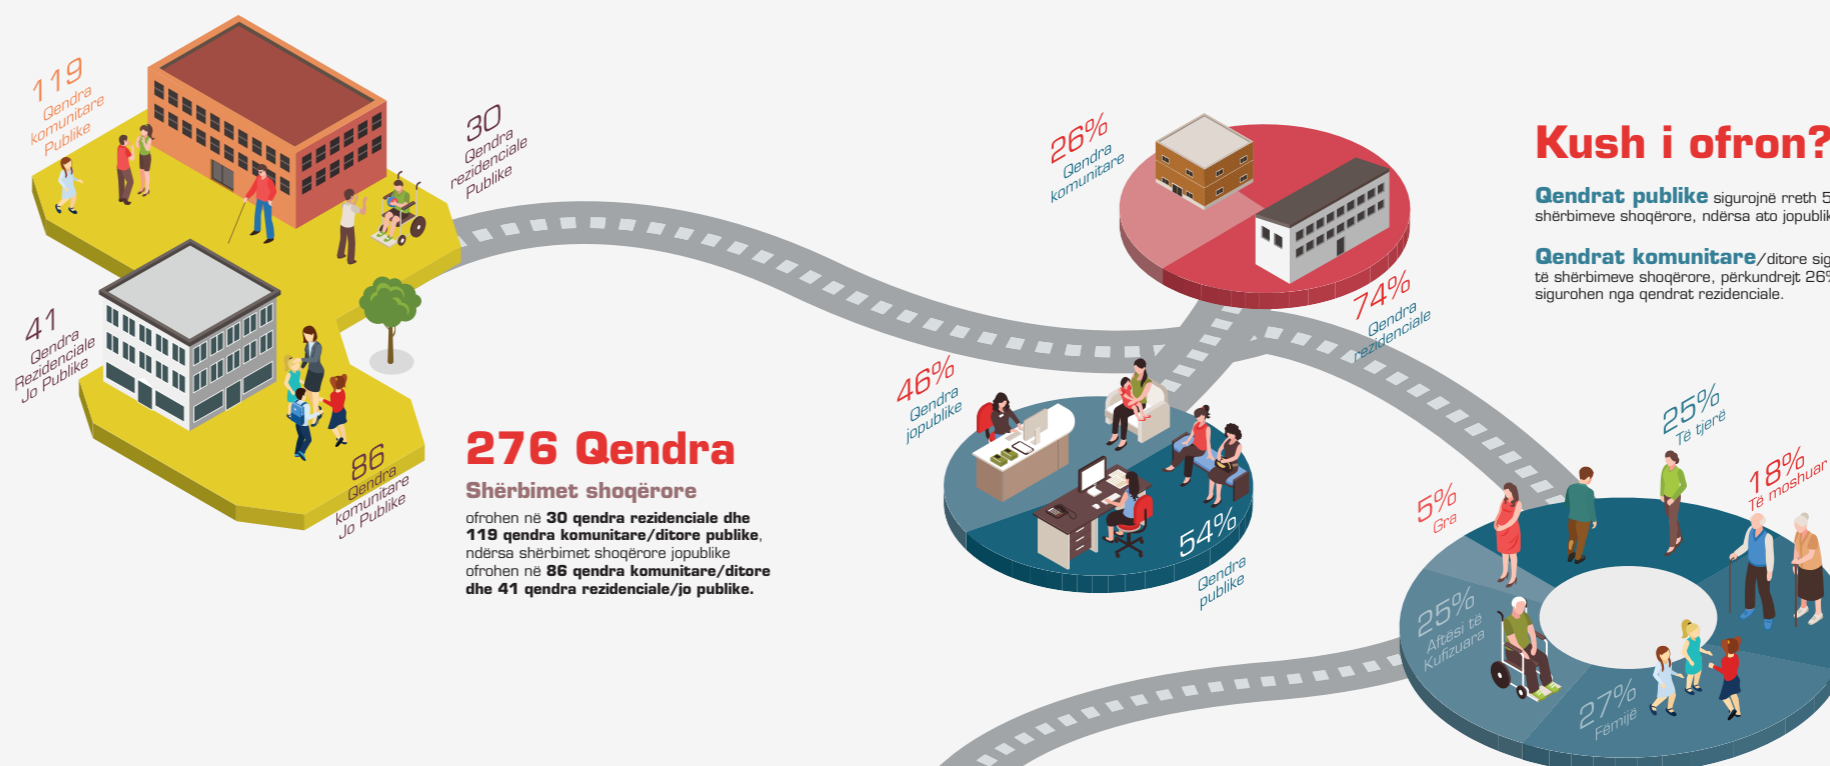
119 Qendra komunitare Publike

30 Qendra rezidenciale Publike

41 Qendra Rezidenciale Jo Publike

86 Qendra komunitare Jo Publike

276 Qendra

Shërbimet shoqërore

ofrohen në **30 qendra rezidenciale dhe 119 qendra komunitare/ditore publike**, ndërsa shërbimet shoqërore jopublike ofrohen në **86 qendra komunitare/ditore dhe 41 qendra rezidenciale/jo publike.**

26% Qendra komunitare

74% Qendra rezidenciale

46% Qendra jopublike

54% Qendra publike

Kush i ofron?

**Qendrat publike** sigurojnë rreth 5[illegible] shërbimeve shoqërore, ndërsa ato jopublik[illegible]

**Qendrat komunitare**/ditore sig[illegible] të shërbimeve shoqërore, përkundrejt 26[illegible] sigurohen nga qendrat rezidenciale.

25% Të tjerë

18% Të moshuar

5% Gra

25% Aftësi të Kufizuara

27% Fëmijë